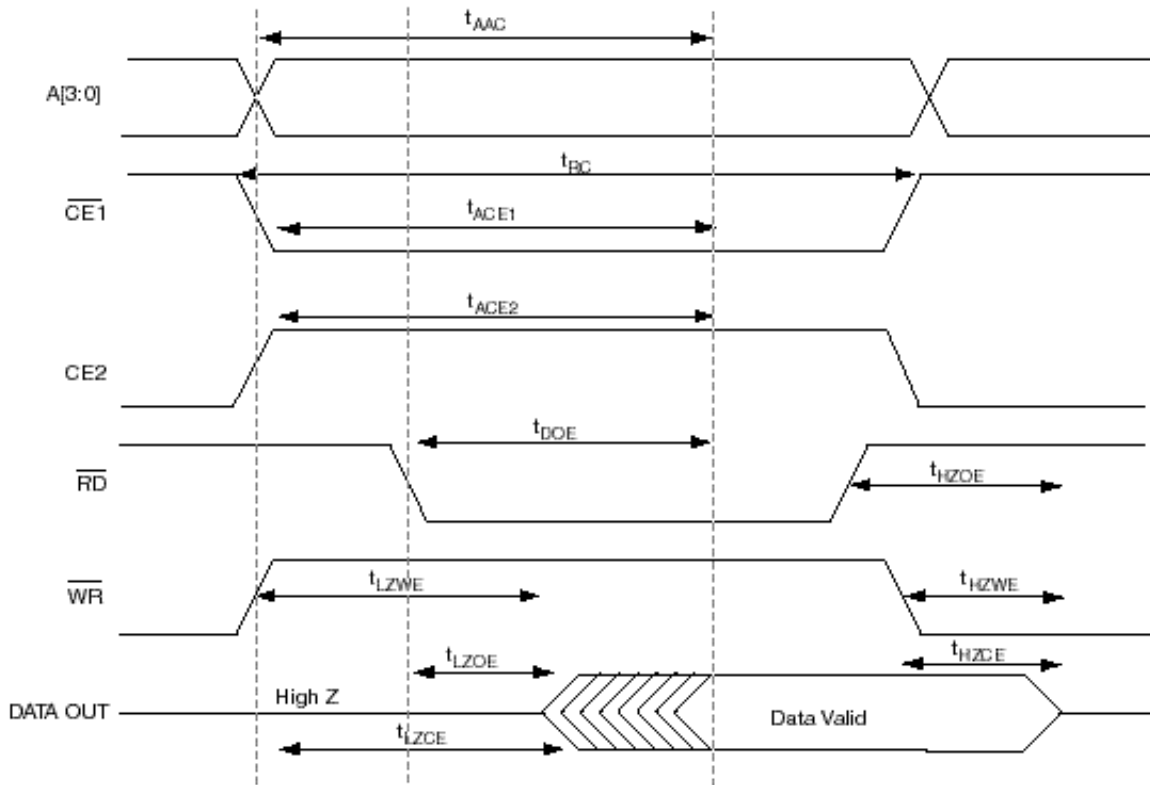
$t_{AAC}$

A[3:0]

$t_{RC}$

$\overline{CE1}$

$t_{ACE1}$

$t_{ACE2}$

CE2

$t_{DOE}$

$\overline{RD}$

$t_{HZOE}$

$\overline{WR}$

$t_{LZWE}$

$t_{HZWE}$

$t_{LZOE}$

$t_{HZCE}$

DATA OUT

High Z

$t_{LZCE}$

Data Valid